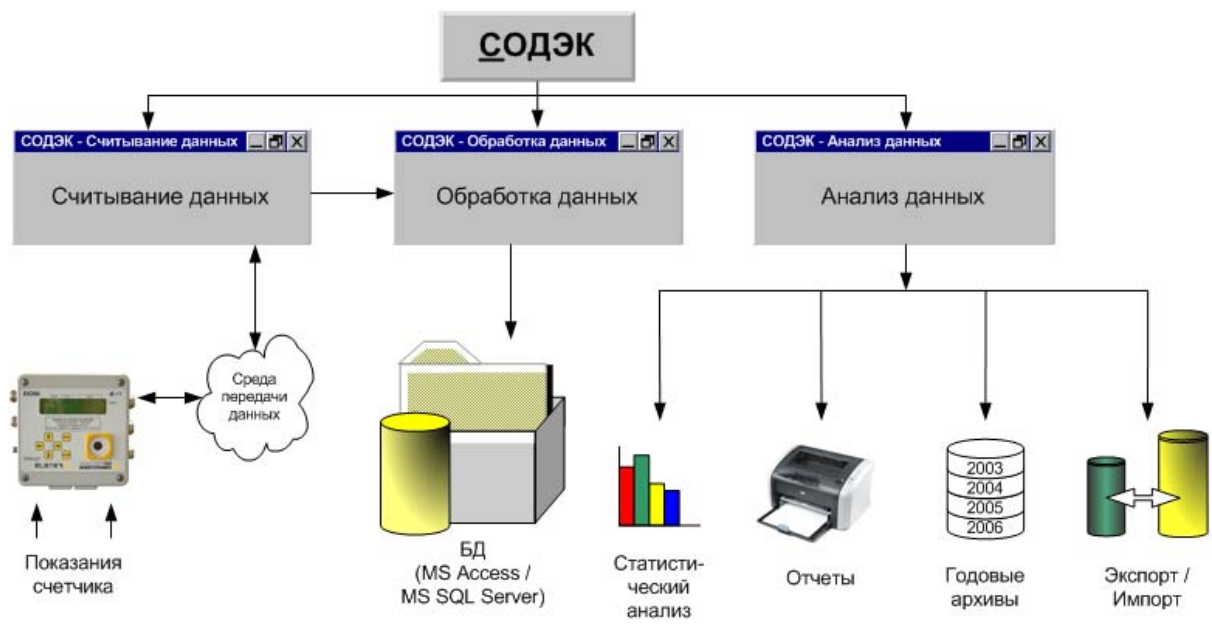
СОДЭК

СОДЭК - Считывание данных

Считывание данных

СОДЭК - Обработка данных

Обработка данных

СОДЭК - Анализ данных

Анализ данных

Среда передачи данных

Показания счетчика

БД (MS Access / MS SQL Server)

Статистический анализ

Отчеты

2003
2004
2005
2006

Годовые архивы

Экспорт / Импорт